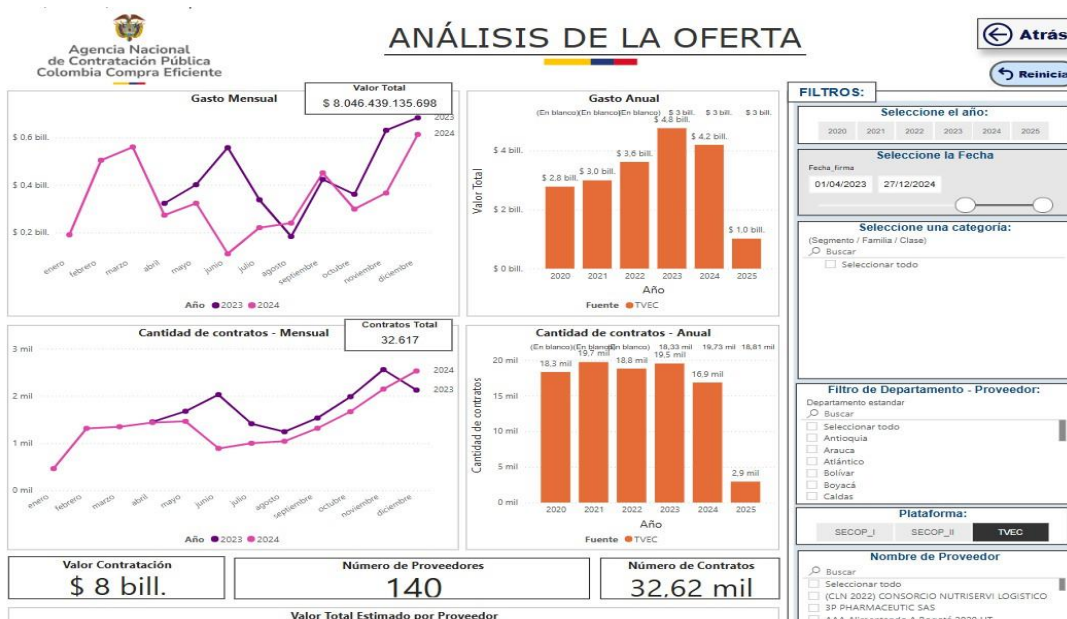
Agencia Nacional de Contratación Pública Colombia Compra Eficiente

ANÁLISIS DE LA OFERTA

Atrás

Reiniciar

FILTROS:

Gasto Mensual

Valor Total
$ 8.046.439.135.698

$ 0,6 bill.
$ 0,4 bill.
$ 0,2 bill.

2023
2024

enero febrero marzo abril mayo junio julio agosto septiembre octubre noviembre diciembre

Año ● 2023 ● 2024

Gasto Anual

(En blanco) (En blanco) (En blanco) $ 3 bill. $ 3 bill. $ 3 bill.

$ 4 bill.
$ 2 bill.
$ 0 bill.

Valor Total

$ 2,8 bill. $ 3,0 bill. $ 3,6 bill. $ 4,8 bill. $ 4,2 bill. $ 1,0 bill.

2020 2021 2022 2023 2024 2025
Año

Fuente ● TVEC

Seleccione el año:
2020 2021 2022 2023 2024 2025

Seleccione la Fecha
Fecha_firma
01/04/2023 27/12/2024

Seleccione una categoría:
(Segmento / Familia / Clase)
Buscar
Seleccionar todo

Cantidad de contratos - Mensual

Contratos Total
32.617

3 mil
2 mil
1 mil
0 mil

2024
2023

enero febrero marzo abril mayo junio julio agosto septiembre octubre noviembre diciembre

Año ● 2023 ● 2024

Cantidad de contratos - Anual

(En blanco) (En blanco) (En blanco) 18,33 mil 19,73 mil 18,81 mil

20 mil
15 mil
10 mil
5 mil
0 mil

Cantidad de contratos

18,3 mil 19,7 mil 18,8 mil 19,5 mil 16,9 mil 2,9 mil

2020 2021 2022 2023 2024 2025
Año

Fuente ● TVEC

Filtro de Departamento - Proveedor:
Departamento estandar
Buscar
Seleccionar todo
Antioquia
Arauca
Atlántico
Bolívar
Boyacá
Caldas

Plataforma:
SECOP_I SECOP_II TVEC

Nombre de Proveedor
Buscar
Seleccionar todo
(CLN 2022) CONSORCIO NUTRISERVI LOGISTICO
3P PHARMACEUTIC SAS
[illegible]

Valor Contratación
$ 8 bill.

Número de Proveedores
140

Número de Contratos
32,62 mil

Valor Total Estimado por Proveedor